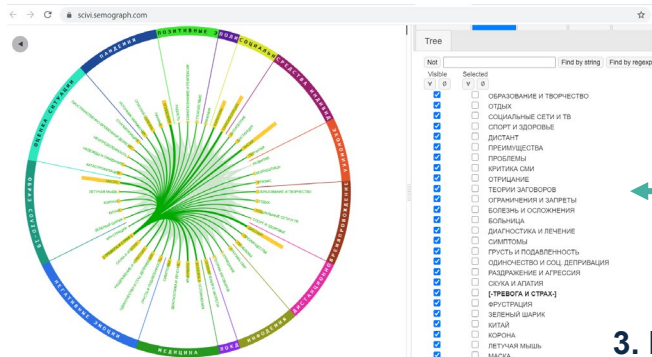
scivi.semograph.com

ПОЗИТИВНЫЕ ЭМОЦИИ
СОЦИАЛЬНЫЕ
СРЕДСТВА ИНДИВИД
УЧРЕЖДЕНИЯ
ПРАВОВЫЕ
ДИСТАНЦИРОВАНИЕ
НОВОВВЕДЕНИЯ
ЛОКАЛ
МЕДИЦИНА
НЕГАТИВНЫЕ ЭМОЦИИ
ОБРАЗ COVID-19
ОЦЕНКА СИТУАЦИИ
ПАНДЕМИЯ
ЛЕТУЧАЯ МЫШЬ
КОРОНА

Tree

Not | Find by string | Find by regexp

| Visible | Selected | |
|---|---|---|
| ✓ | ☐ | ОБРАЗОВАНИЕ И ТВОРЧЕСТВО |
| ✓ | ☐ | ОТДЫХ |
| ✓ | ☐ | СОЦИАЛЬНЫЕ СЕТИ И ТВ |
| ✓ | ☐ | СПОРТ И ЗДОРОВЬЕ |
| ✓ | ☐ | ДИСТАНТ |
| ✓ | ☐ | ПРЕИМУЩЕСТВА |
| ✓ | ☐ | ПРОБЛЕМЫ |
| ✓ | ☐ | КРИТИКА СМИ |
| ✓ | ☐ | ОТРИЦАНИЕ |
| ✓ | ☐ | ТЕОРИИ ЗАГОВОРОВ |
| ✓ | ☐ | ОГРАНИЧЕНИЯ И ЗАПРЕТЫ |
| ✓ | ☐ | БОЛЕЗНЬ И ОСЛОЖНЕНИЯ |
| ✓ | ☐ | БОЛЬНИЦА |
| ✓ | ☐ | ДИАГНОСТИКА И ЛЕЧЕНИЕ |
| ✓ | ☐ | СИМПТОМЫ |
| ✓ | ☐ | ГРУСТЬ И ПОДАВЛЕННОСТЬ |
| ✓ | ☐ | ОДИНОЧЕСТВО И СОЦ. ДЕПРИВАЦИЯ |
| ✓ | ☐ | РАЗДРАЖЕНИЕ И АГРЕССИЯ |
| ✓ | ☐ | СКУКА И АПАТИЯ |
| ✓ | ☐ | [-ТРЕВОГА И СТРАХ-] |
| ✓ | ☐ | ФРУСТРАЦИЯ |
| ✓ | ☐ | ЗЕЛЕНЫЙ ШАРИК |
| ✓ | ☐ | КИТАЙ |
| ✓ | ☐ | КОРОНА |
| ✓ | ☐ | ЛЕТУЧАЯ МЫШЬ |
| ✓ | ☐ | МАСКА |

3.